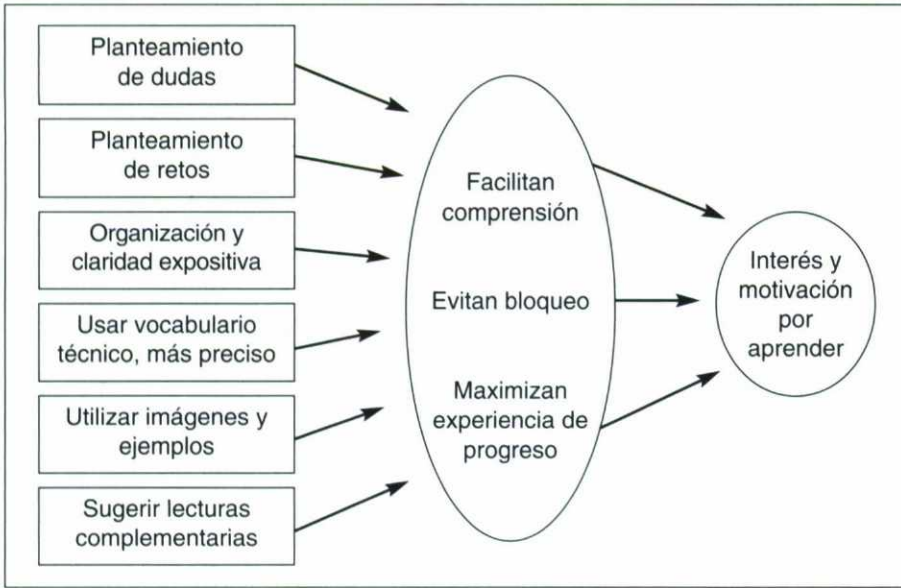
Planteamiento de dudas

Planteamiento de retos

Organización y claridad expositiva

Usar vocabulario técnico, más preciso

Utilizar imágenes y ejemplos

Sugerir lecturas complementarias

Facilitan comprensión

Evitan bloqueo

Maximizan experiencia de progreso

Interés y motivación por aprender